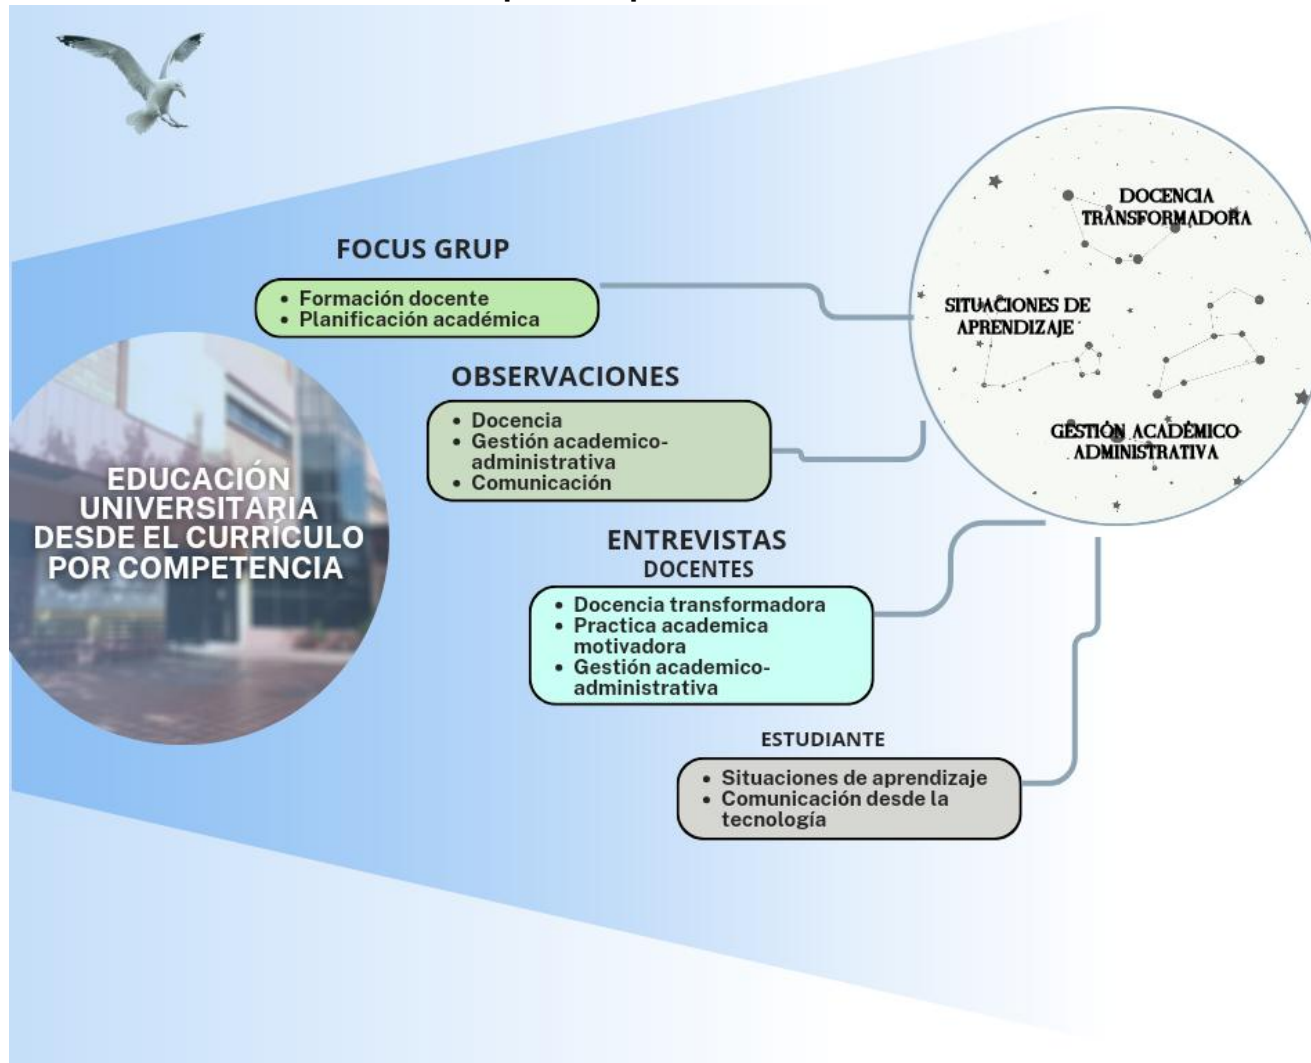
EDUCACIÓN UNIVERSITARIA DESDE EL CURRÍCULO POR COMPETENCIA

FOCUS GRUP
- Formación docente
- Planificación académica

OBSERVACIONES
- Docencia
- Gestión academico-administrativa
- Comunicación

ENTREVISTAS
DOCENTES
- Docencia transformadora
- Practica academica motivadora
- Gestión academico-administrativa

ESTUDIANTE
- Situaciones de aprendizaje
- Comunicación desde la tecnología

DOCENCIA TRANSFORMADORA

SITUACIONES DE APRENDIZAJE

GESTIÓN ACADÉMICO ADMINISTRATIVA